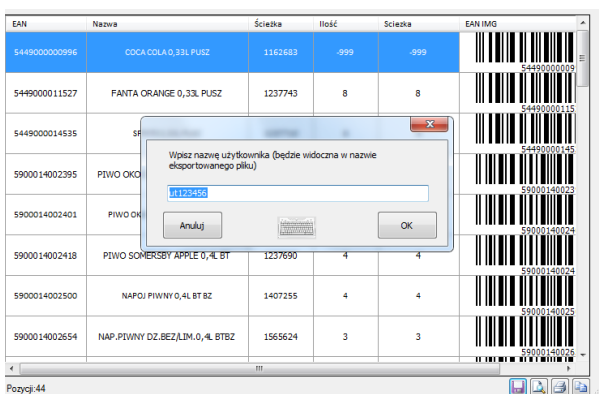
| EAN | Nazwa | Ścieżka | Ilość | Sciezka | EAN IMG |
|---|---|---|---|---|---|
| 5449000000996 | COCA COLA 0,33L PUSZ | 1162683 | -999 | -999 | 54490000009 |
| 5449000011527 | FANTA ORANGE 0,33L PUSZ | 1237743 | 8 | 8 | 5449000115 |
| 5449000014535 | SP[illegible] | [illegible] | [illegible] | | 5449000145 |
| 5900014002395 | PIWO OKO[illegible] | | | | 590001400239 |
| 5900014002401 | PIWO OK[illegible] | | | | 590001400240 |
| 5900014002418 | PIWO SOMERSBY APPLE 0,4L BT | 1237690 | 4 | 4 | 590001400241 |
| 5900014002500 | NAPOJ PIWNY 0,4L BT BZ | 1407255 | 4 | 4 | 590001400250 |
| 5900014002654 | NAP.PIWNY DZ.BEZ/LIM.0,4L BTBZ | 1565624 | 3 | 3 | 590001400265 |

Wpisz nazwę użytkownika (będzie widoczna w nazwie eksportowanego pliku)

ut123456

Anuluj

OK

Pozycji:44